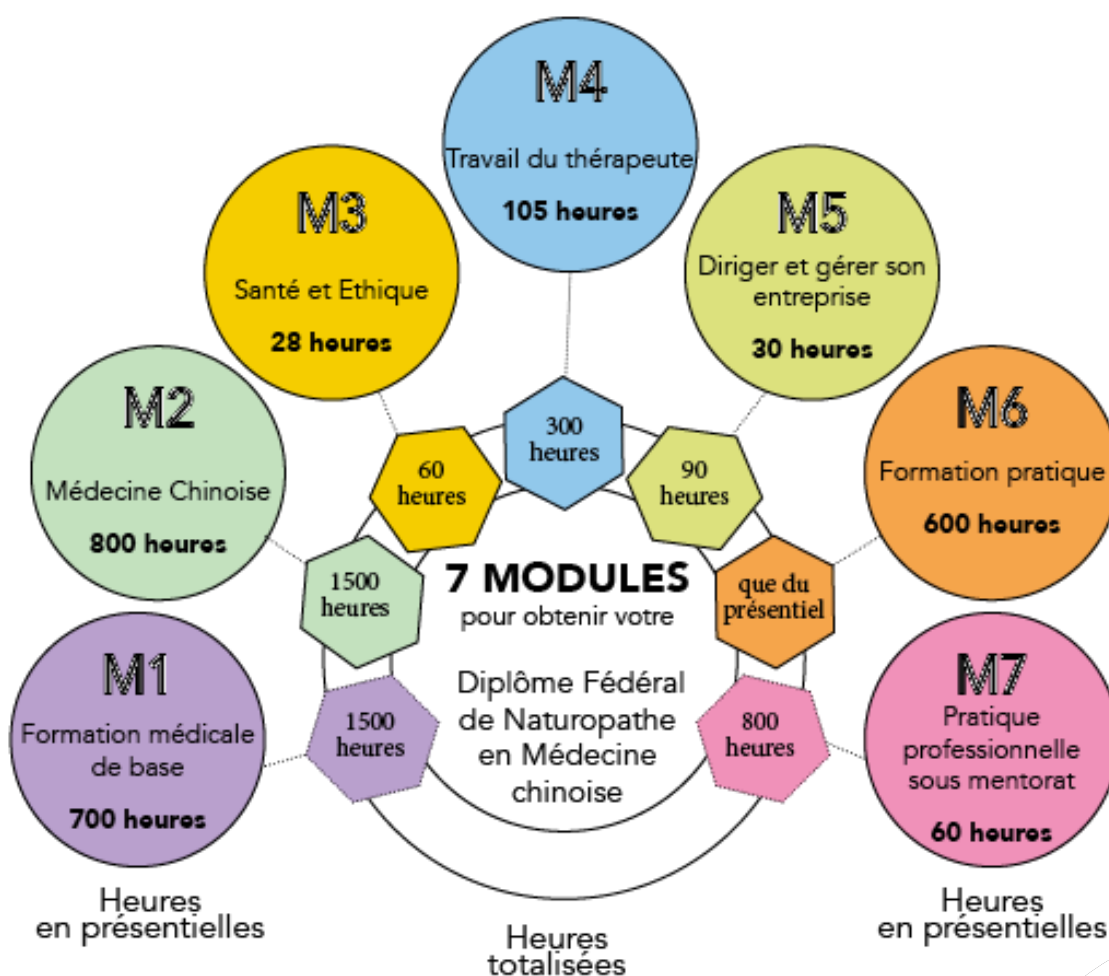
M4
Travail du thérapeute
105 heures

M3
Santé et Ethique
28 heures

M5
Diriger et gérer son entreprise
30 heures

M2
Médecine Chinoise
800 heures

M6
Formation pratique
600 heures

300 heures

60 heures

90 heures

1500 heures

que du présentiel

7 MODULES
pour obtenir votre
Diplôme Fédéral de Naturopathe en Médecine chinoise

M1
Formation médicale de base
700 heures

1500 heures

800 heures

M7
Pratique professionnelle sous mentorat
60 heures

Heures en présentielles

Heures totalisées

Heures en présentielles